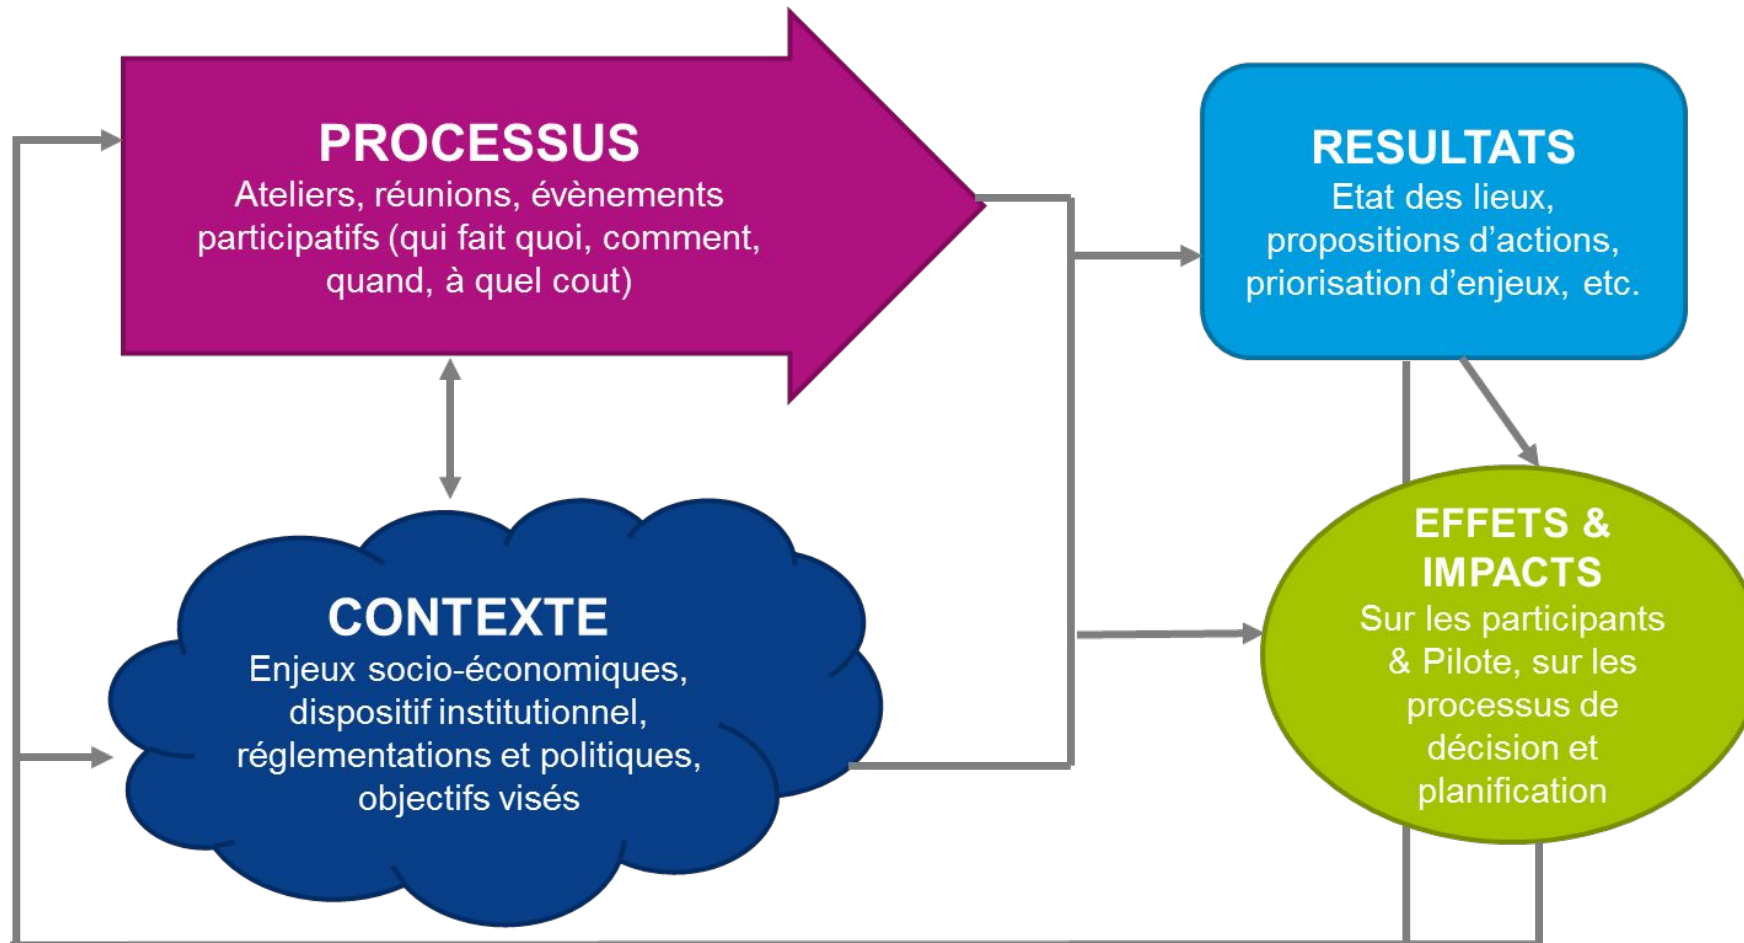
PROCESSUS
Ateliers, réunions, évènements participatifs (qui fait quoi, comment, quand, à quel cout)

RESULTATS
Etat des lieux, propositions d'actions, priorisation d'enjeux, etc.

CONTEXTE
Enjeux socio-économiques, dispositif institutionnel, réglementations et politiques, objectifs visés

EFFETS & IMPACTS
Sur les participants & Pilote, sur les processus de décision et planification